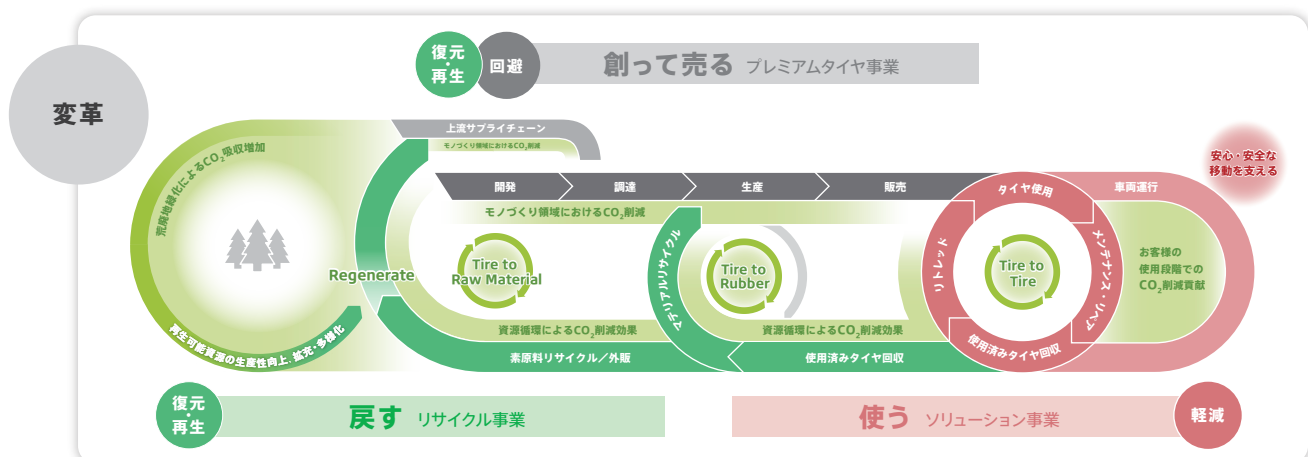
変革

復元・再生

回避

創って売る プレミアムタイヤ事業

上流サプライチェーン

モノづくり領域における$CO_2$削減

荒廃地緑化による$CO_2$吸収増加

安心・安全な移動を支える

開発

調達

生産

販売

タイヤ使用

車両運行

モノづくり領域における$CO_2$削減

マテリアルリサイクル

Regenerate

Tire to Raw Material

Tire to Rubber

リトレッド

Tire to Tire

メンテナンス・リペア

お客様の使用段階での$CO_2$削減貢献

再生可能資源の生産性向上、拡充・多様化

資源循環による$CO_2$削減効果

資源循環による$CO_2$削減効果

使用済みタイヤ回収

素原料リサイクル／外販

使用済みタイヤ回収

復元・再生

戻す リサイクル事業

使う ソリューション事業

軽減